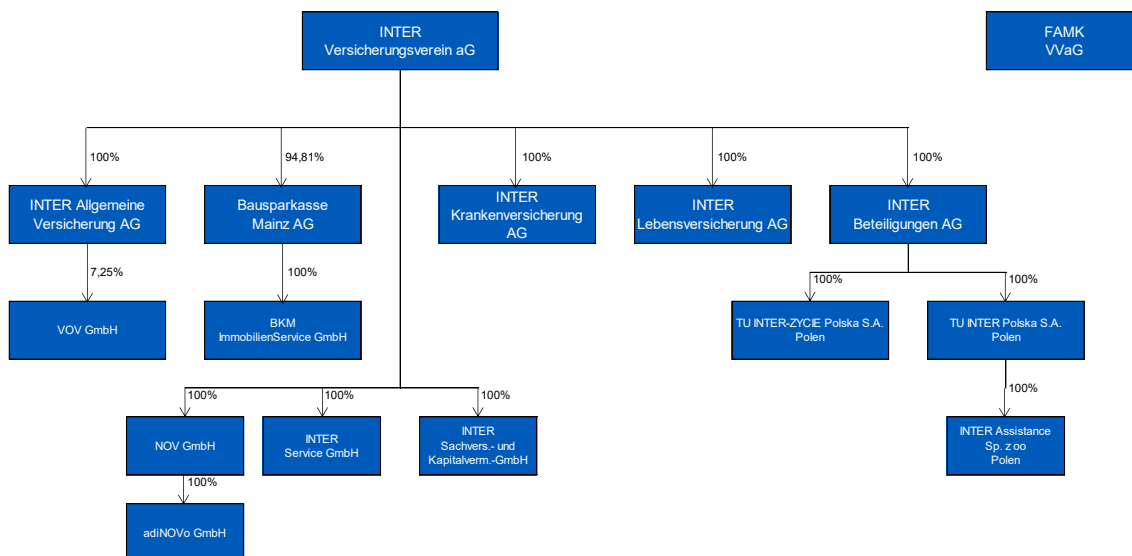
INTER
Versicherungsverein aG

FAMK
VVaG

100%

INTER Allgemeine Versicherung AG

94,81%

Bausparkasse Mainz AG

100%

INTER Krankenversicherung AG

100%

INTER Lebensversicherung AG

100%

INTER Beteiligungen AG

7,25%

VOV GmbH

100%

BKM ImmobilienService GmbH

100%

TU INTER-ZYCIE Polska S.A. Polen

100%

TU INTER Polska S.A. Polen

100%

INTER Assistance Sp. z oo Polen

100%

NOV GmbH

100%

INTER Service GmbH

100%

INTER Sachvers.- und Kapitalverm.-GmbH

100%

adiNOVo GmbH